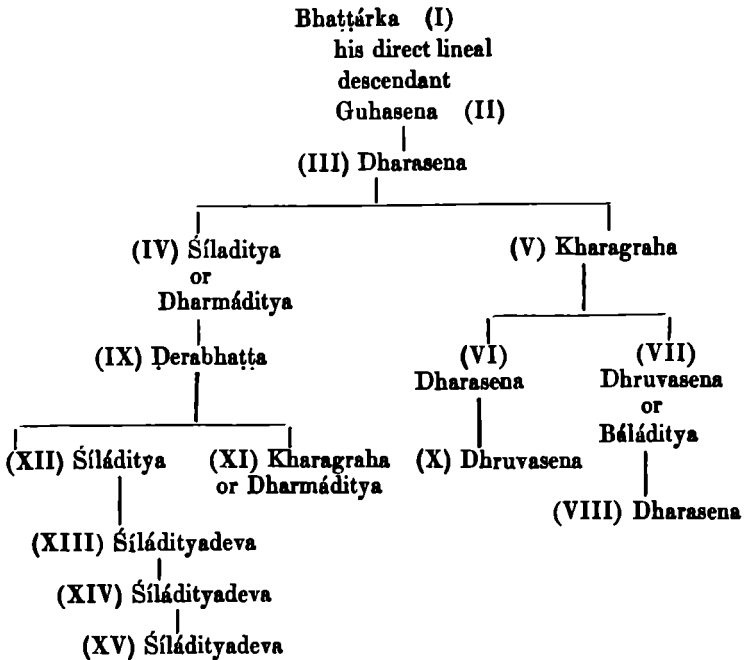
Bhaṭṭárka (I)
his direct lineal descendant
Guhasena (II)

(III) Dharasena

(IV) Śíladitya or Dharmáditya

(IX) Ḍerabhaṭṭa

(XII) Śíláditya

(XIII) Śíládityadeva

(XIV) Śíládityadeva

(XV) Śíládityadeva

(XI) Kharagraha or Dharmáditya

(V) Kharagraha

(VI) Dharasena

(X) Dhruvasena

(VII) Dhruvasena or Báláditya

(VIII) Dharasena